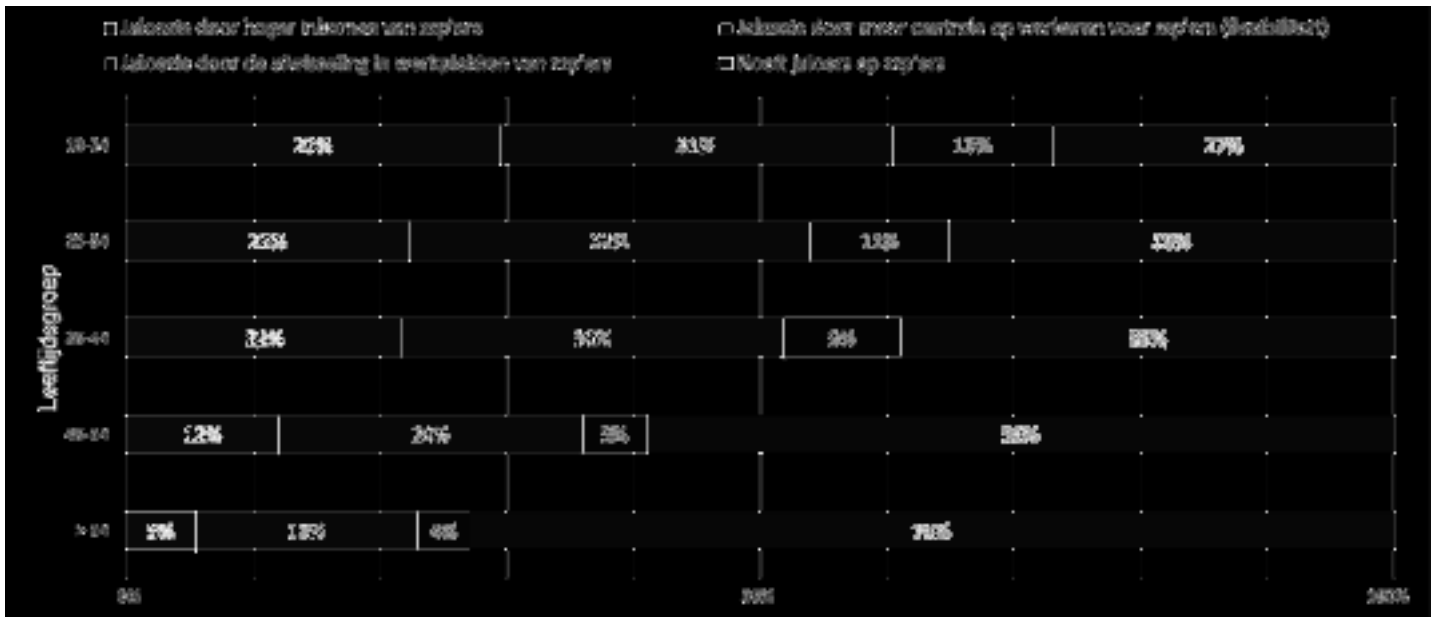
Jaloezie door hoger inkomen van zzp'ers
Jaloezie door meer controle op werkleven voor zzp'ers (flexibiliteit)
Jaloezie door de afwisseling in werkplekken van zzp'ers
Nooit jaloers op zzp'ers

Leeftijdsgroep

18-24: 29% | 31% | 13% | 27%
25-34: 22% | 31% | 11% | 35%
35-44: 21% | 30% | 9% | 39%
45-54: 12% | 24% | 5% | 59%
> 54: 5% | 18% | 4% | 73%

0% 50% 100%